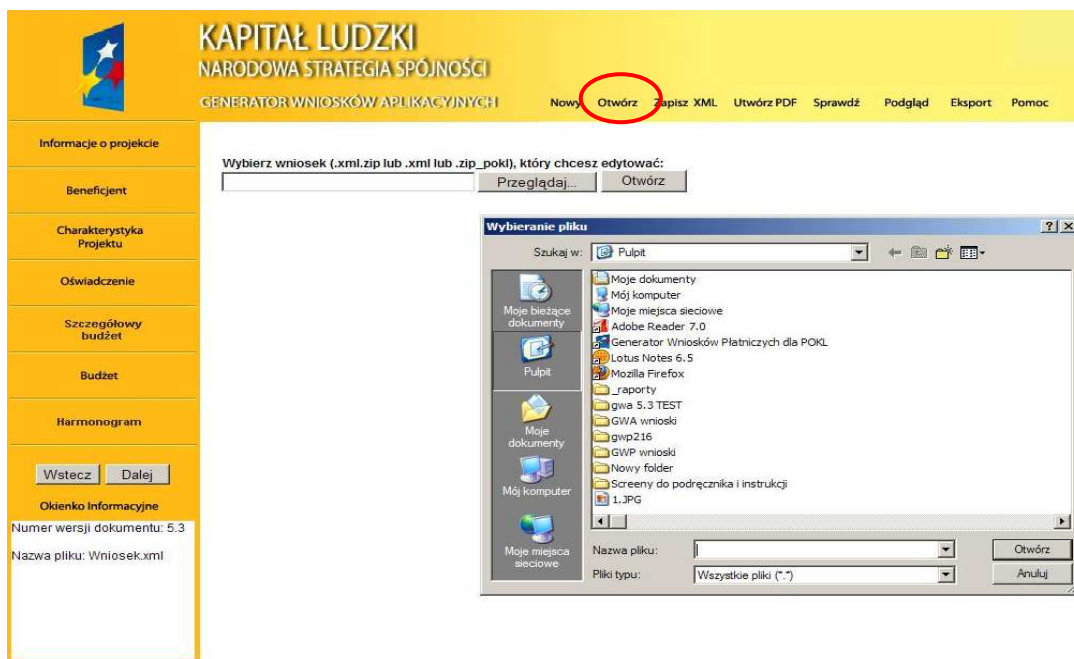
KAPITAŁ LUDZKI
NARODOWA STRATEGIA SPÓJNOŚCI
GENERATOR WNIOSKÓW APLIKACYJNYCH

Nowy Otwórz Zapisz XML Utwórz PDF Sprawdź Podgląd Eksport Pomoc

Informacje o projekcie
Beneficjent
Charakterystyka Projektu
Oświadczenie
Szczegółowy budżet
Budżet
Harmonogram

Wstecz Dalej
Okienko Informacyjne
Numer wersji dokumentu: 5.3
Nazwa pliku: Wniosek.xml

Wybierz wniosek (.xml.zip lub .xml lub .zip_pokl), który chcesz edytować:
Przeglądaj... Otwórz

Wybieranie pliku
?|X
Szukaj w: Pulpit
Moje bieżące dokumenty
Pulpit
Moje dokumenty
Mój komputer
Moje miejsca sieciowe
Moje dokumenty
Mój komputer
Moje miejsca sieciowe
Adobe Reader 7.0
Generator Wniosków Płatniczych dla POKL
Lotus Notes 6.5
Mozilla Firefox
_raporty
gwa 5.3 TEST
GWA wnioski
gwp216
GWP wnioski
Nowy folder
Screeny do podręcznika i instrukcji
1.JPG
Nazwa pliku:
Pliki typu: Wszystkie pliki (*.*)
Otwórz
Anuluj